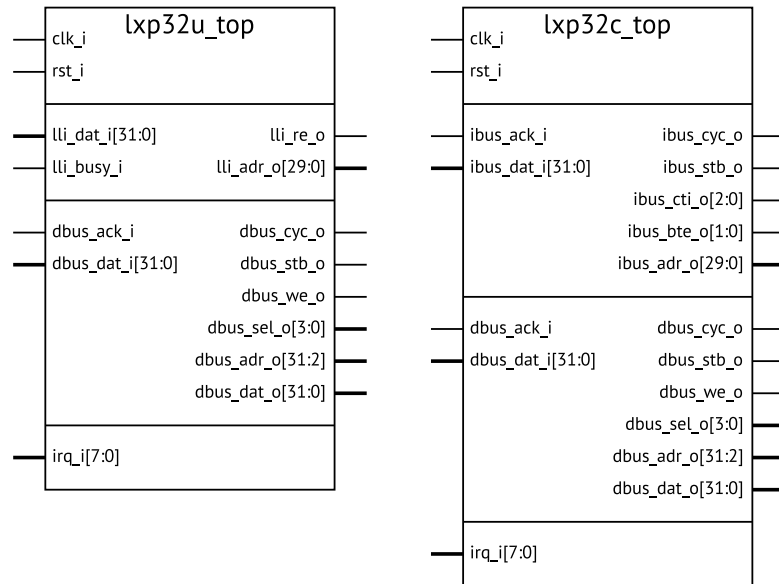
lxp32u_top

clk_i
rst_i

lli_dat_i[31:0]
lli_busy_i
lli_re_o
lli_adr_o[29:0]

dbus_ack_i
dbus_dat_i[31:0]
dbus_cyc_o
dbus_stb_o
dbus_we_o
dbus_sel_o[3:0]
dbus_adr_o[31:2]
dbus_dat_o[31:0]

irq_i[7:0]

lxp32c_top

clk_i
rst_i

ibus_ack_i
ibus_dat_i[31:0]
ibus_cyc_o
ibus_stb_o
ibus_cti_o[2:0]
ibus_bte_o[1:0]
ibus_adr_o[29:0]

dbus_ack_i
dbus_dat_i[31:0]
dbus_cyc_o
dbus_stb_o
dbus_we_o
dbus_sel_o[3:0]
dbus_adr_o[31:2]
dbus_dat_o[31:0]

irq_i[7:0]